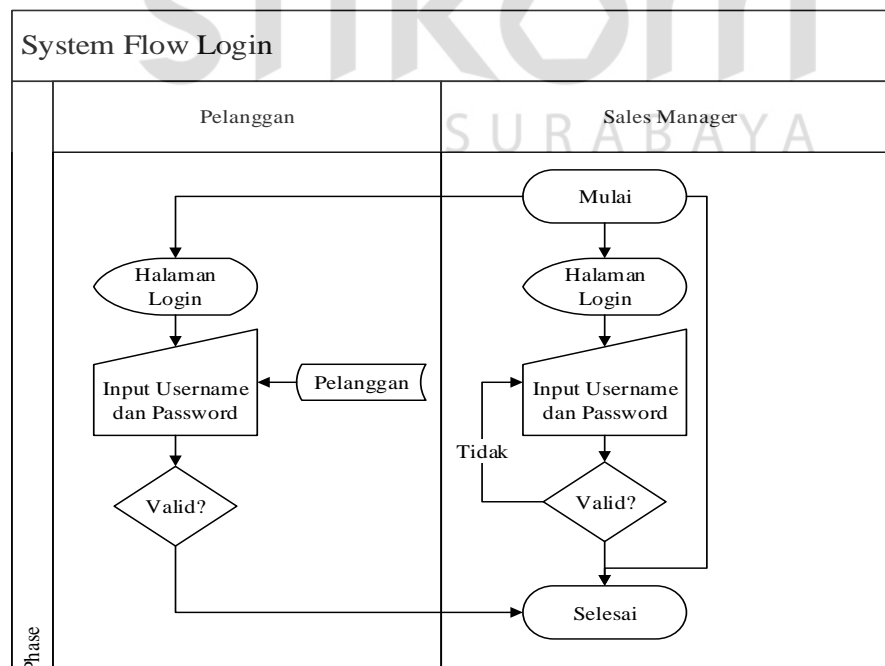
STIKOM SURABAYA

System Flow Login

Pelanggan

Sales Manager

Mulai

Halaman Login

Halaman Login

Input Username dan Password

Pelanggan

Input Username dan Password

Tidak

Valid?

Valid?

Selesai

Phase